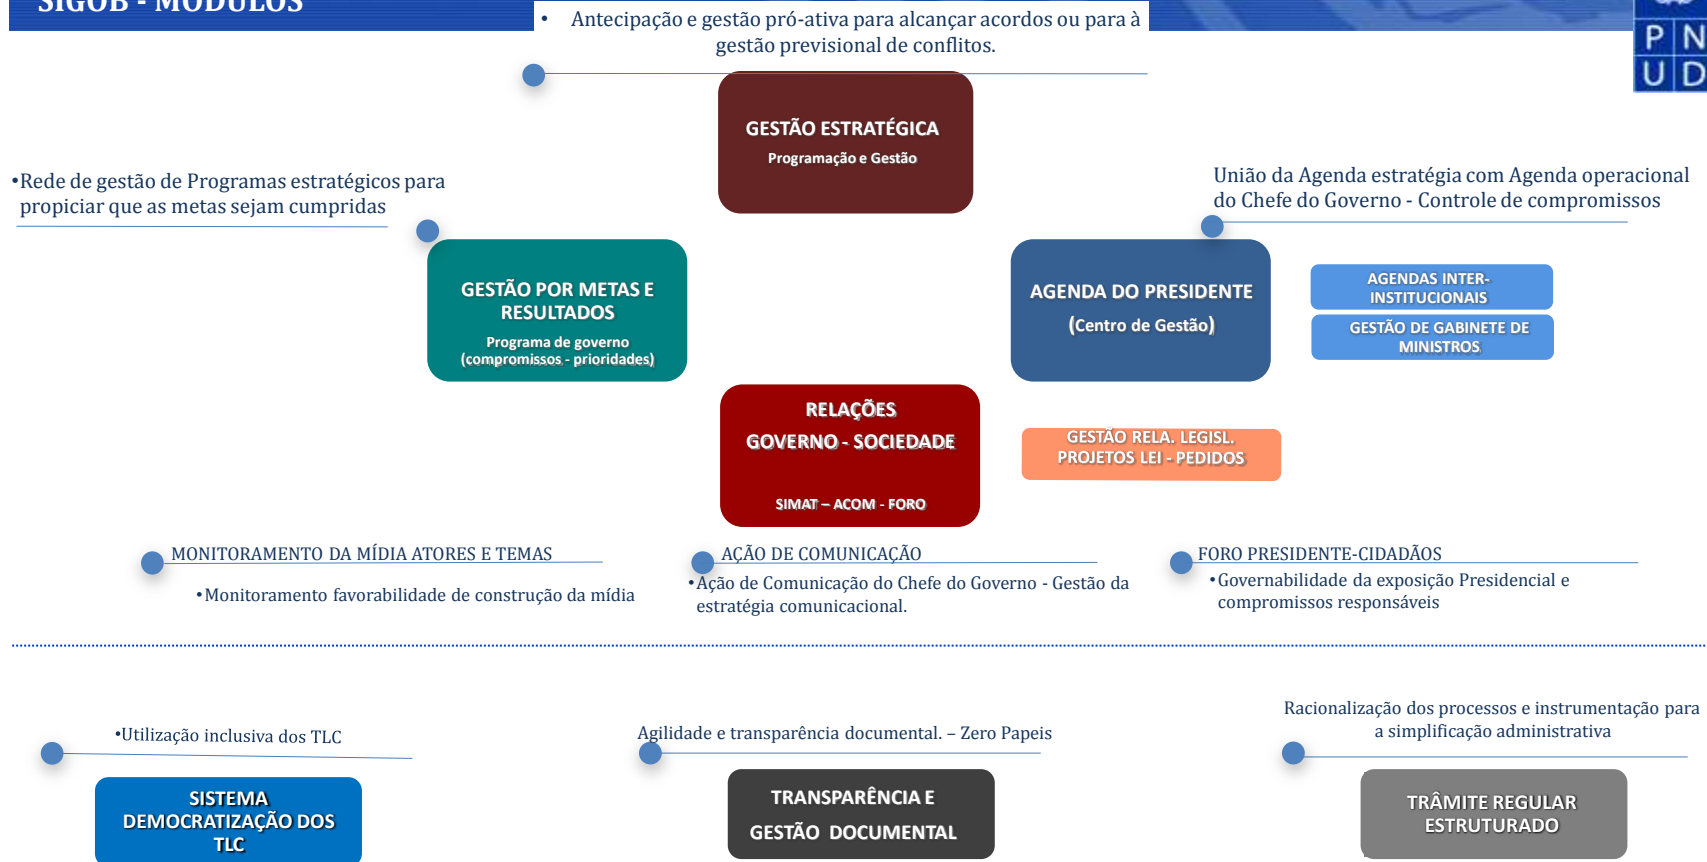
SIGOB - MÓDULOS

• Antecipação e gestão pró-ativa para alcançar acordos ou para à gestão previsional de conflitos.

P N
U D

GESTÃO ESTRATÉGICA
Programação e Gestão

•Rede de gestão de Programas estratégicos para propiciar que as metas sejam cumpridas

União da Agenda estratégia com Agenda operacional do Chefe do Governo - Controle de compromissos

GESTÃO POR METAS E RESULTADOS
Programa de governo (compromissos - prioridades)

AGENDA DO PRESIDENTE
(Centro de Gestão)

AGENDAS INTER-INSTITUCIONAIS

GESTÃO DE GABINETE DE MINISTROS

RELAÇÕES
GOVERNO - SOCIEDADE
SIMAT – ACOM - FORO

GESTÃO RELA. LEGISL. PROJETOS LEI - PEDIDOS

MONITORAMENTO DA MÍDIA ATORES E TEMAS
•Monitoramento favorabilidade de construção da mídia

AÇÃO DE COMUNICAÇÃO
•Ação de Comunicação do Chefe do Governo - Gestão da estratégia comunicacional.

FORO PRESIDENTE-CIDADÃOS
•Governabilidade da exposição Presidencial e compromissos responsáveis

•Utilização inclusiva dos TLC

SISTEMA DEMOCRATIZAÇÃO DOS TLC

Agilidade e transparência documental. – Zero Papeis

TRANSPARÊNCIA E
GESTÃO DOCUMENTAL

Racionalização dos processos e instrumentação para a simplificação administrativa

TRÂMITE REGULAR ESTRUTURADO